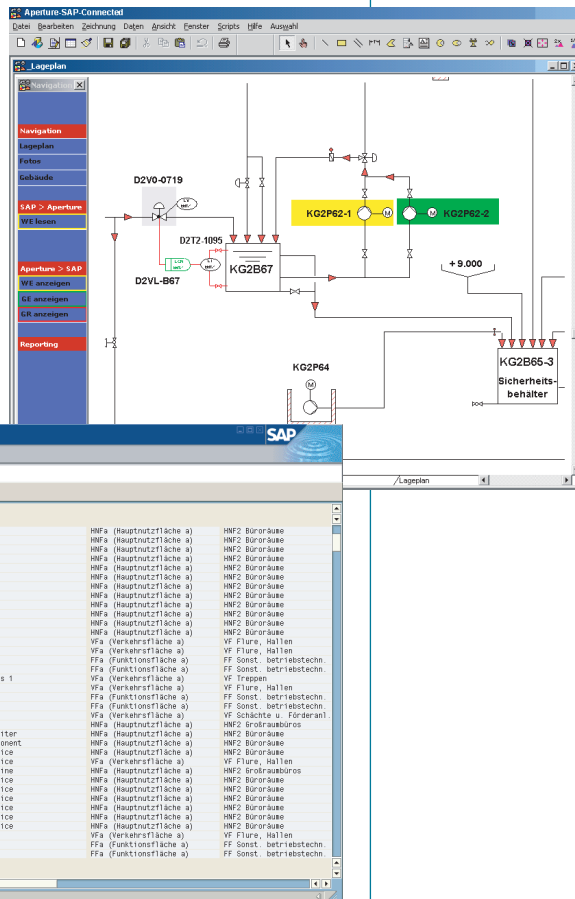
Aperture-SAP-Connected

Datei Bearbeiten Zeichnung Daten Ansicht Fenster Scripts Hilfe Auswahl

_Lageplan

Navigation

Navigation
Lageplan
Fotos
Gebäude

SAP > Aperture
WE lesen

Aperture > SAP
WE anzeigen
GE anzeigen
GR anzeigen

Reporting

D2V0-0719

D2T2-1095

D2VL-B67

KG2B67

KG2P62-1

KG2P62-2

+ 9.000

KG2P64

KG2B65-3
Sicherheitsbehälter

Lageplan

SAP

| | | |
|---|---|---|
| | HNFa (Hauptnutzfläche a) | HNF2 Büroräume |
| | HNFa (Hauptnutzfläche a) | HNF2 Büroräume |
| | HNFa (Hauptnutzfläche a) | HNF2 Büroräume |
| | HNFa (Hauptnutzfläche a) | HNF2 Büroräume |
| | HNFa (Hauptnutzfläche a) | HNF2 Büroräume |
| | HNFa (Hauptnutzfläche a) | HNF2 Büroräume |
| | HNFa (Hauptnutzfläche a) | HNF2 Büroräume |
| | HNFa (Hauptnutzfläche a) | HNF2 Büroräume |
| | HNFa (Hauptnutzfläche a) | HNF2 Büroräume |
| | HNFa (Hauptnutzfläche a) | HNF2 Büroräume |
| | HNFa (Hauptnutzfläche a) | HNF2 Büroräume |
| | VFa (Verkehrsfläche a) | VF Flure, Hallen |
| | VFa (Verkehrsfläche a) | VF Flure, Hallen |
| | FFa (Funktionsfläche a) | FF Sonst. betriebstechn. |
| | FFa (Funktionsfläche a) | FF Sonst. betriebstechn. |
| s 1 | VFa (Verkehrsfläche a) | VF Treppen |
| | VFa (Verkehrsfläche a) | VF Flure, Hallen |
| | FFa (Funktionsfläche a) | FF Sonst. betriebstechn. |
| | FFa (Funktionsfläche a) | FF Sonst. betriebstechn. |
| | VFa (Verkehrsfläche a) | VF Schächte u. Förderanl |
| | HNFa (Hauptnutzfläche a) | HNF2 Großraumbüros |
| iter | HNFa (Hauptnutzfläche a) | HNF2 Büroräume |
| onent | HNFa (Hauptnutzfläche a) | HNF2 Büroräume |
| ice | HNFa (Hauptnutzfläche a) | HNF2 Büroräume |
| ice | VFa (Verkehrsfläche a) | VF Flure, Hallen |
| ne | HNFa (Hauptnutzfläche a) | HNF2 Großraumbüros |
| ice | HNFa (Hauptnutzfläche a) | HNF2 Büroräume |
| ice | HNFa (Hauptnutzfläche a) | HNF2 Büroräume |
| ice | HNFa (Hauptnutzfläche a) | HNF2 Büroräume |
| ice | HNFa (Hauptnutzfläche a) | HNF2 Büroräume |
| ice | HNFa (Hauptnutzfläche a) | HNF2 Büroräume |
| | VFa (Verkehrsfläche a) | VF Flure, Hallen |
| | FFa (Funktionsfläche a) | FF Sonst. betriebstechn. |
| | FFa (Funktionsfläche a) | FF Sonst. betriebstechn. |